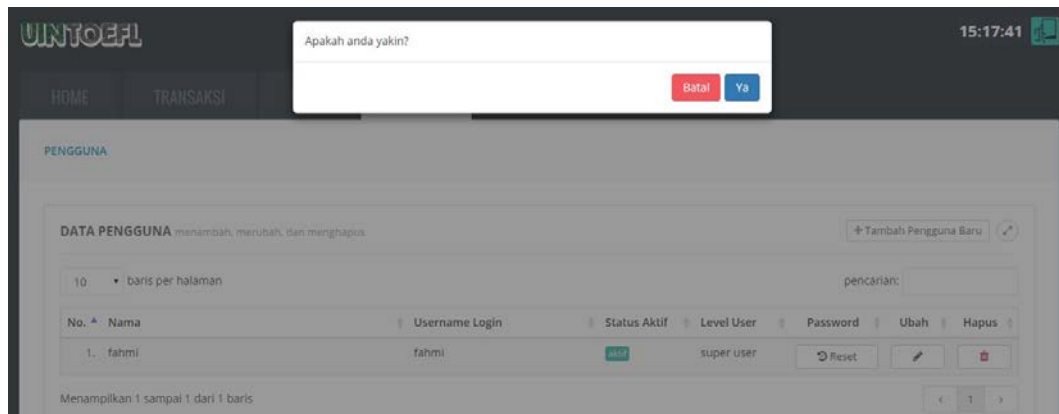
UINTOEFL

15:17:41

HOME TRANSAKSI

Apakah anda yakin?

Batal Ya

PENGGUNA

DATA PENGGUNA menambah, merubah, dan menghapus

+ Tambah Pengguna Baru

10 baris per halaman

pencarian:

| No. | Nama | Username Login | Status Aktif | Level User | Password | Ubah | Hapus |
|---|---|---|---|---|---|---|---|
| 1. | fahmi | fahmi | aktif | super user | Reset | | |

Menampilkan 1 sampai 1 dari 1 baris

‹ 1 ›